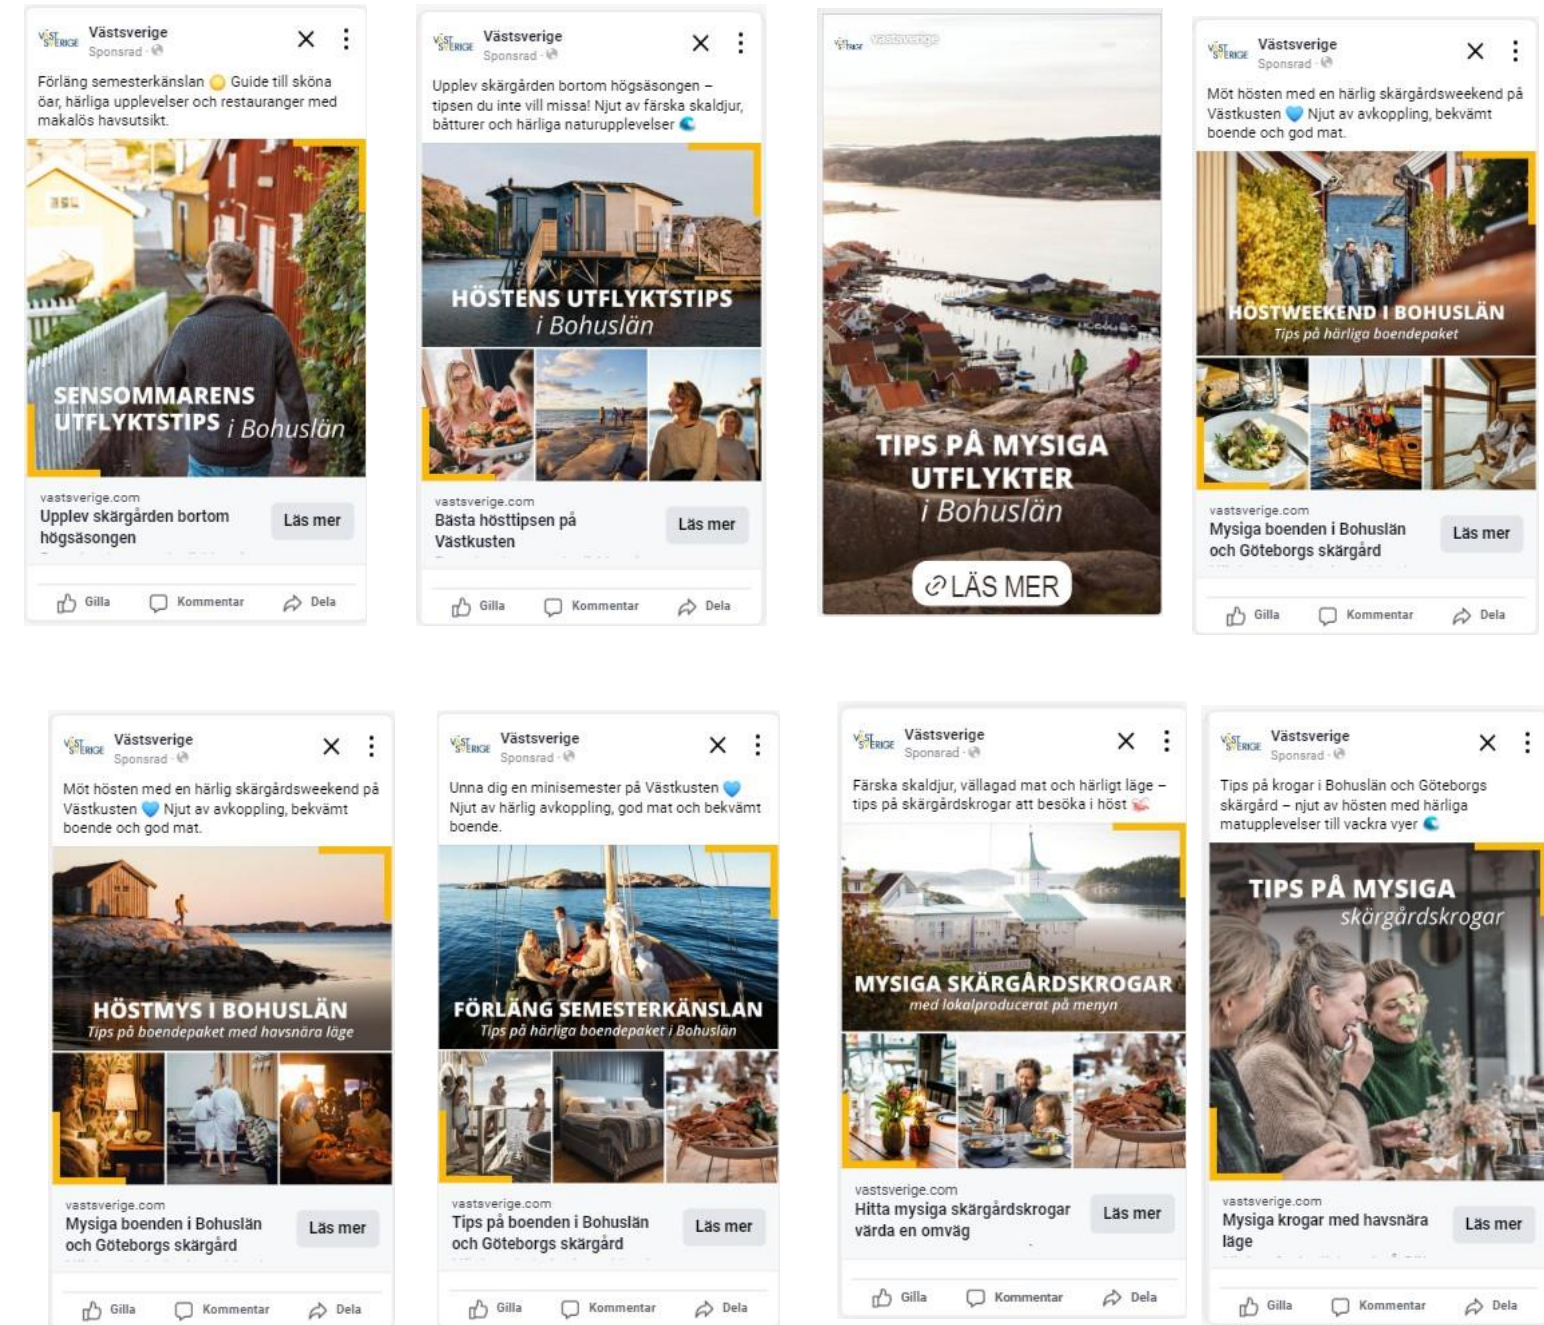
VÄST SVERIGE Västsverige
Sponsrad ·
Förläng semesterkänslan 🟡 Guide till sköna öar, härliga upplevelser och restauranger med makalös havsutsikt.
SENSOMMARENS UTFLYKTSTIPS i Bohuslän
vastsverige.com
Upplev skärgården bortom högsäsongen
Läs mer
Gilla Kommentar Dela

VÄST SVERIGE Västsverige
Sponsrad ·
Upplev skärgården bortom högsäsongen – tipsen du inte vill missa! Njut av färska skaldjur, båtturer och härliga naturupplevelser 🌊
HÖSTENS UTFLYKTSTIPS i Bohuslän
vastsverige.com
Bästa hösttipsen på Västkusten
Läs mer
Gilla Kommentar Dela

VÄST SVERIGE vastsverige
TIPS PÅ MYSIGA UTFLYKTER i Bohuslän
LÄS MER

VÄST SVERIGE Västsverige
Sponsrad ·
Möt hösten med en härlig skärgårdsweekend på Västkusten 💙 Njut av avkoppling, bekvämt boende och god mat.
HÖSTWEEKEND I BOHUSLÄN
Tips på härliga boendepaket
vastsverige.com
Mysiga boenden i Bohuslän och Göteborgs skärgård
Läs mer
Gilla Kommentar Dela

VÄST SVERIGE Västsverige
Sponsrad ·
Möt hösten med en härlig skärgårdsweekend på Västkusten 💙 Njut av avkoppling, bekvämt boende och god mat.
HÖSTMYS I BOHUSLÄN
Tips på boendepaket med havsnära läge
vastsverige.com
Mysiga boenden i Bohuslän och Göteborgs skärgård
Läs mer
Gilla Kommentar Dela

VÄST SVERIGE Västsverige
Sponsrad ·
Unna dig en minisemester på Västkusten 💙 Njut av härlig avkoppling, god mat och bekvämt boende.
FÖRLÄNG SEMESTERKÄNSLAN
Tips på härliga boendepaket i Bohuslän
vastsverige.com
Tips på boenden i Bohuslän och Göteborgs skärgård
Läs mer
Gilla Kommentar Dela

VÄST SVERIGE Västsverige
Sponsrad ·
Färska skaldjur, vällagad mat och härligt läge – tips på skärgårdskrogar att besöka i höst 🦐
MYSIGA SKÄRGÅRDSKROGAR
med lokalproducerat på menyn
vastsverige.com
Hitta mysiga skärgårdskrogar värda en omväg
Läs mer
Gilla Kommentar Dela

VÄST SVERIGE Västsverige
Sponsrad ·
Tips på krogar i Bohuslän och Göteborgs skärgård – njut av hösten med härliga matupplevelser till vackra vyer 🌊
TIPS PÅ MYSIGA skärgårdskrogar
vastsverige.com
Mysiga krogar med havsnära läge
Läs mer
Gilla Kommentar Dela